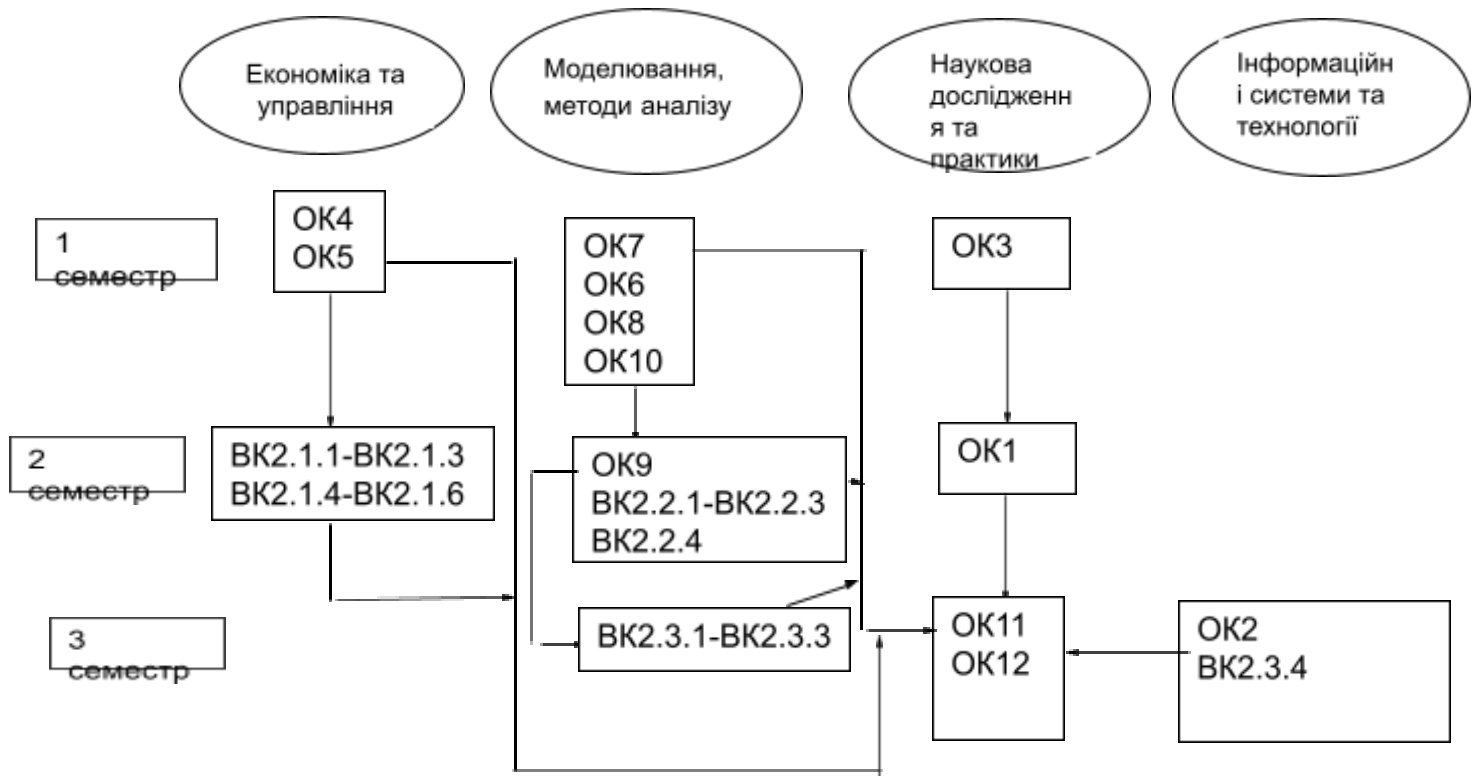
Економіка та управління

Моделювання, методи аналізу

Наукова дослідження та практики

Інформаційні системи та технології

1 семестр

ОК4
ОК5

ОК7
ОК6
ОК8
ОК10

ОК3

2 семестр

ВК2.1.1-ВК2.1.3
ВК2.1.4-ВК2.1.6

ОК9
ВК2.2.1-ВК2.2.3
ВК2.2.4

ОК1

3 семестр

ВК2.3.1-ВК2.3.3

ОК11
ОК12

ОК2
ВК2.3.4